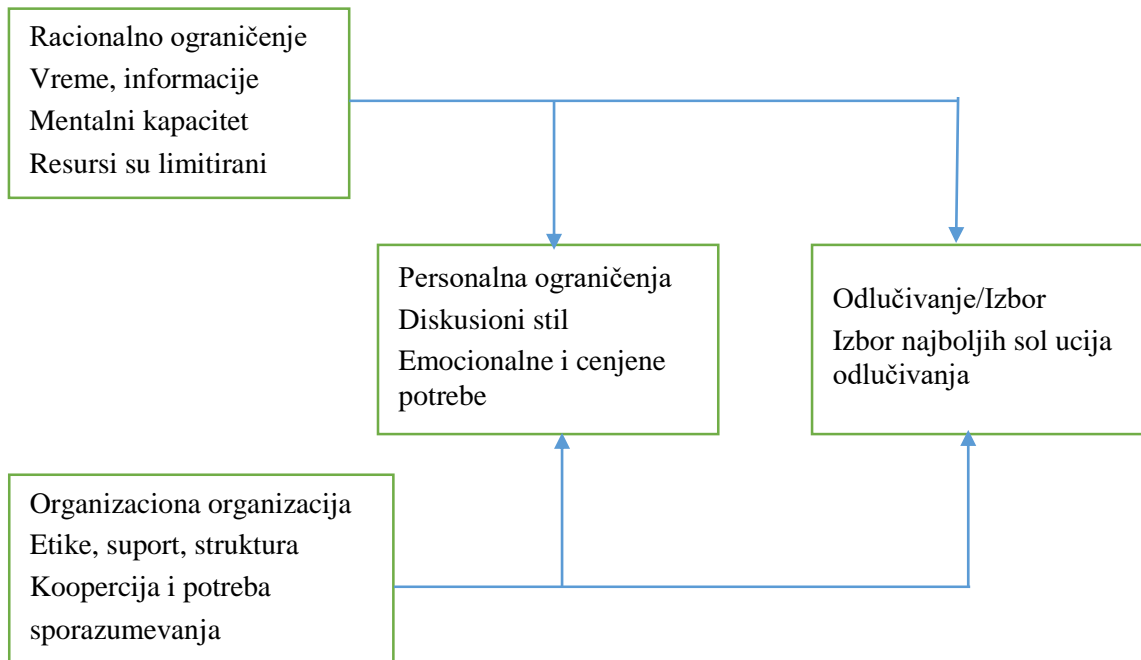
Racionalno ograničenje
Vreme, informacije
Mentalni kapacitet
Resursi su limitirani

Personalna ograničenja
Diskusioni stil
Emocionalne i cenjene potrebe

Odlučivanje/Izbor
Izbor najboljih sol ucija odlučivanja

Organizaciona organizacija
Etike, suport, struktura
Koopercija i potreba sporazumevanja